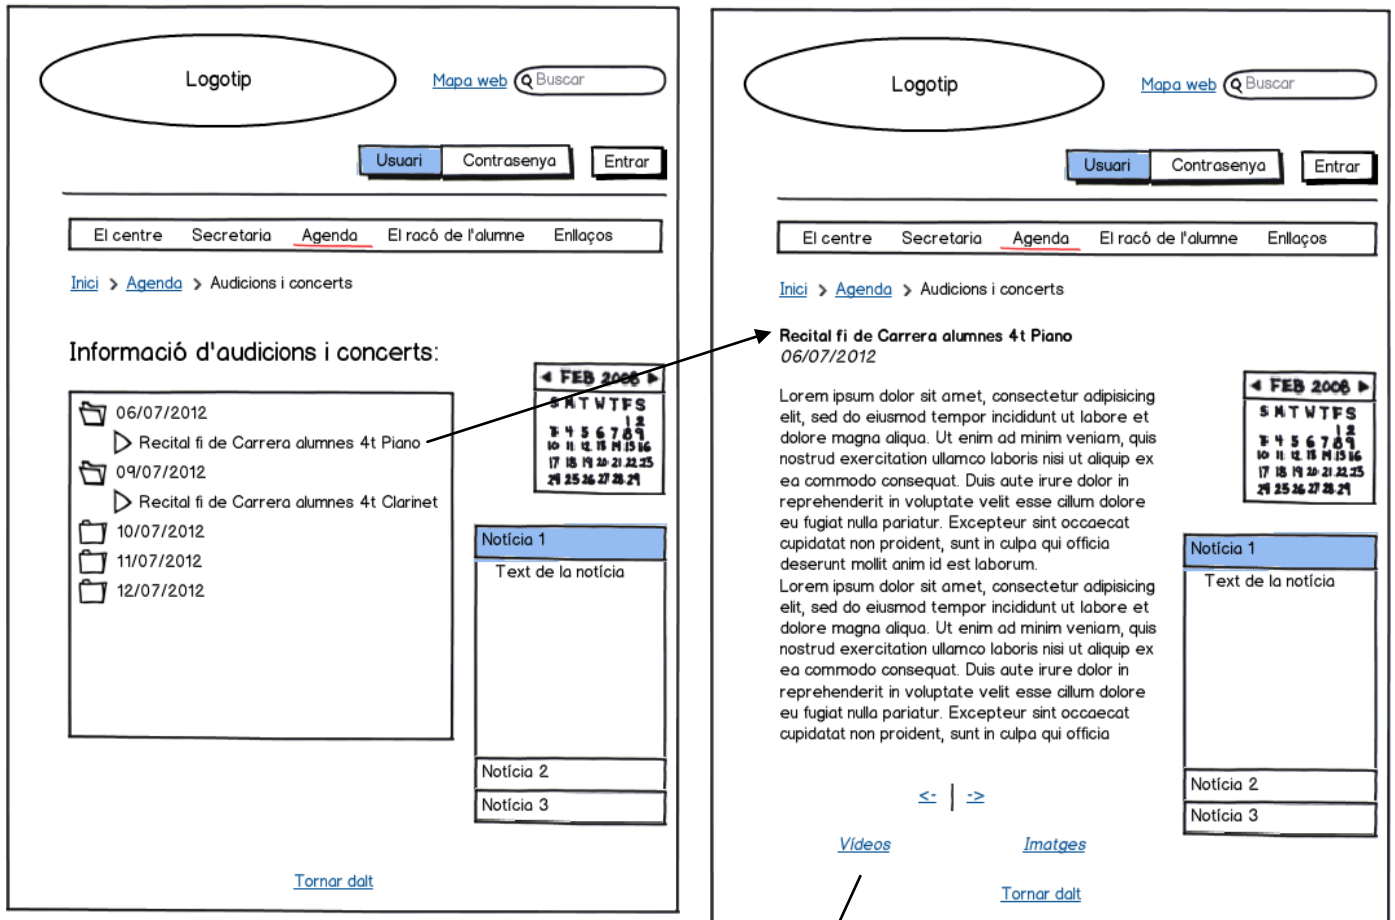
Logotip

Mapa web Buscar

Usuari Contrasenya Entrar

El centre Secretaria Agenda El racó de l'alumne Enllaços

Inici > Agenda > Audicions i concerts

Informació d'audicions i concerts:

06/07/2012
Recital fi de Carrera alumnes 4t Piano
09/07/2012
Recital fi de Carrera alumnes 4t Clarinet
10/07/2012
11/07/2012
12/07/2012

FEB 2008
S M T W T F S
1 2
3 4 5 6 7 8 9
10 11 12 13 14 15 16
17 18 19 20 21 22 23
24 25 26 27 28 29

Notícia 1
Text de la notícia
Notícia 2
Notícia 3

Tornar dalt

Logotip

Mapa web Buscar

Usuari Contrasenya Entrar

El centre Secretaria Agenda El racó de l'alumne Enllaços

Inici > Agenda > Audicions i concerts

Recital fi de Carrera alumnes 4t Piano
06/07/2012

Lorem ipsum dolor sit amet, consectetur adipisicing elit, sed do eiusmod tempor incididunt ut labore et dolore magna aliqua. Ut enim ad minim veniam, quis nostrud exercitation ullamco laboris nisi ut aliquip ex ea commodo consequat. Duis aute irure dolor in reprehenderit in voluptate velit esse cillum dolore eu fugiat nulla pariatur. Excepteur sint occaecat cupidatat non proident, sunt in culpa qui officia deserunt mollit anim id est laborum.
Lorem ipsum dolor sit amet, consectetur adipisicing elit, sed do eiusmod tempor incididunt ut labore et dolore magna aliqua. Ut enim ad minim veniam, quis nostrud exercitation ullamco laboris nisi ut aliquip ex ea commodo consequat. Duis aute irure dolor in reprehenderit in voluptate velit esse cillum dolore eu fugiat nulla pariatur. Excepteur sint occaecat cupidatat non proident, sunt in culpa qui officia

FEB 2008
S M T W T F S
1 2
3 4 5 6 7 8 9
10 11 12 13 14 15 16
17 18 19 20 21 22 23
24 25 26 27 28 29

Notícia 1
Text de la notícia
Notícia 2
Notícia 3

<- | ->

Videos Imatges

Tornar dalt